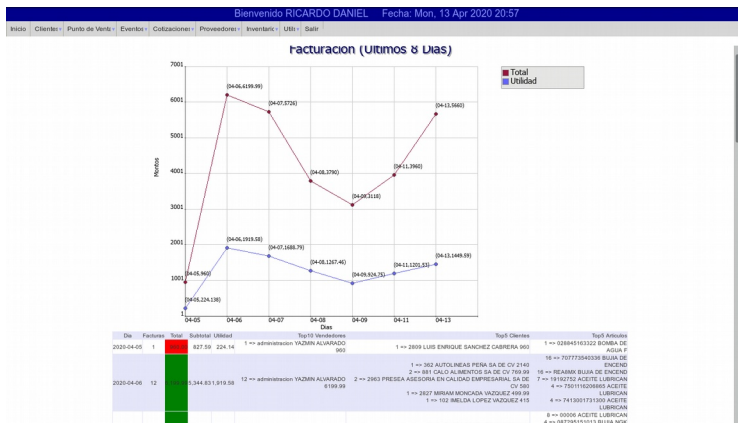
Bienvenido RICARDO DANIEL Fecha: Mon, 13 Apr 2020 20:57

Inicio | Clientes | Punto de Venta | Eventos | Cotizaciones | Proveedores | Inventario | Utils | Salir

Facturacion (Ultimos 8 Dias)

Total
Utilidad

7001
6001
5001
4001
3001
2001
1001
1

Montos

(04-06,6199.99)
(04-07,5726)
(04-08,3790)
(04-09,3118)
(04-11,3960)
(04-13,5660)
(04-05,960)
(04-06,1919.58)
(04-07,1688.79)
(04-08,1267.46)
(04-09,924.75)
(04-11,1201.53)
(04-13,1449.59)
(04-05,224.138)

04-05 04-06 04-07 04-08 04-09 04-11 04-13
Dias

| Dia | Facturas | Total | Subtotal | Utilidad | Top10 Vendedores | Top5 Clientes | Top5 Articulos |
|---|---|---|---|---|---|---|---|
| 2020-04-05 | 1 | 960.0 | 827.59 | 224.14 | 1 => administracion YAZMIN ALVARADO 960 | 1 => 2809 LUIS ENRIQUE SANCHEZ CABRERA 960 | 1 => 028845163322 BOMBA DE AGUA F |
| 2020-04-06 | 12 | 6199.99 | 5,344.83 | 1,919.58 | 12 => administracion YAZMIN ALVARADO 6199.99 | 1 => 362 AUTOLINEAS PEÑA SA DE CV 2140 1 => 661 CALO ALIMENTOS SA DE CV 799.99 2 => 2963 PRESEA ASESORIA EN CALIDAD EMPRESARIAL SA DE CV 580 1 => 2627 MIRIAM MONCADA VAZQUEZ 499.99 1 => 102 IMELDA LOPEZ VAZQUEZ 415 | 16 => 707773540336 BUJIA DE ENCEND 16 => REA8MX BUJIA DE ENCEND 7 => 19182752 ACEITE LUBRICAN 4 => 7501116206865 ACEITE LUBRICAN 4 => 7413001731300 ACEITE LUBRICAN |
| | | | | | | | 8 => 00006 ACEITE LUBRICAN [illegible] |